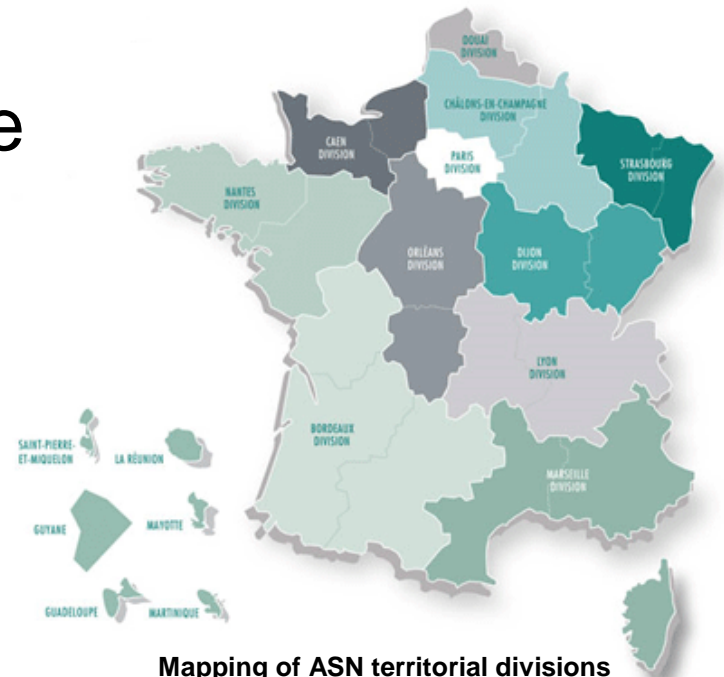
e

DOUAI DIVISION

CHÂLONS-EN-CHAMPAGNE DIVISION

CAEN DIVISION

PARIS DIVISION

STRASBOURG DIVISION

NANTES DIVISION

ORLÉANS DIVISION

DIJON DIVISION

LYON DIVISION

BORDEAUX DIVISION

MARSEILLE DIVISION

SAINT-PIERRE-ET-MIQUELON

LA RÉUNION

GUYANE

MAYOTTE

GUADELOUPE

MARTINIQUE

Mapping of ASN territorial divisions